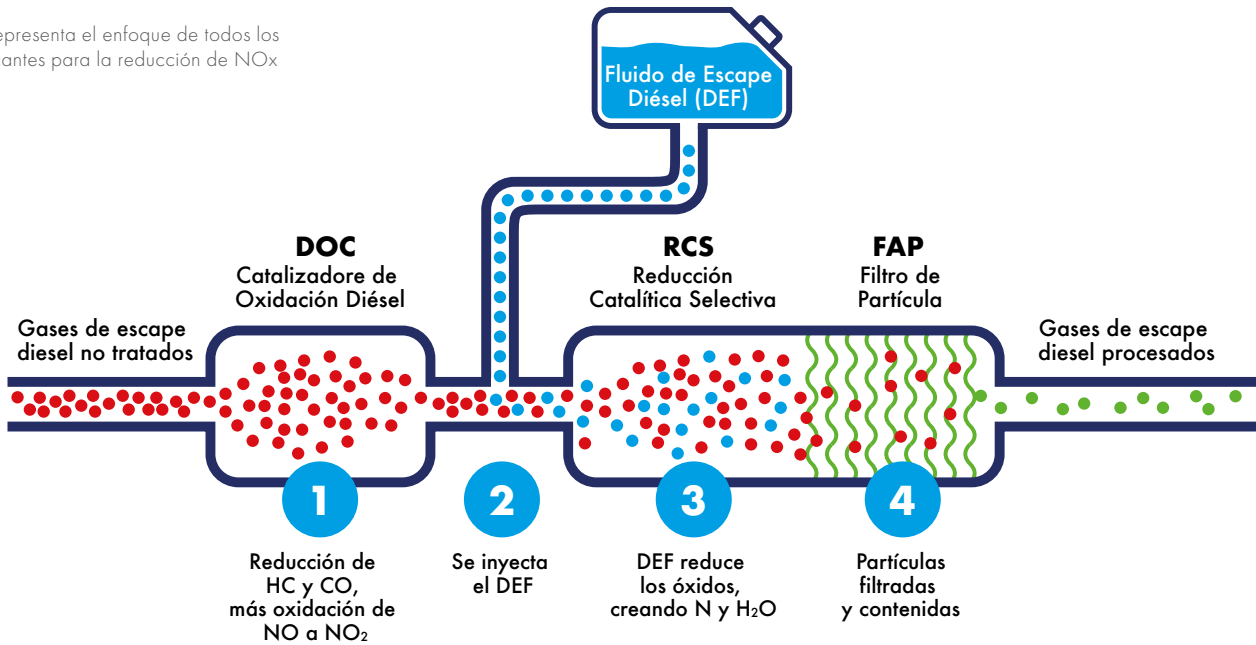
epresenta el enfoque de todos los antes para la reducción de NOx

Fluido de Escape Diésel (DEF)

DOC
Catalizadore de Oxidación Diésel

RCS
Reducción Catalítica Selectiva

FAP
Filtro de Partícula

Gases de escape diesel no tratados

Gases de escape diesel procesados

1
Reducción de HC y CO, más oxidación de NO a $NO_2$

2
Se inyecta el DEF

3
DEF reduce los óxidos, creando N y $H_2O$

4
Partículas filtradas y contenidas